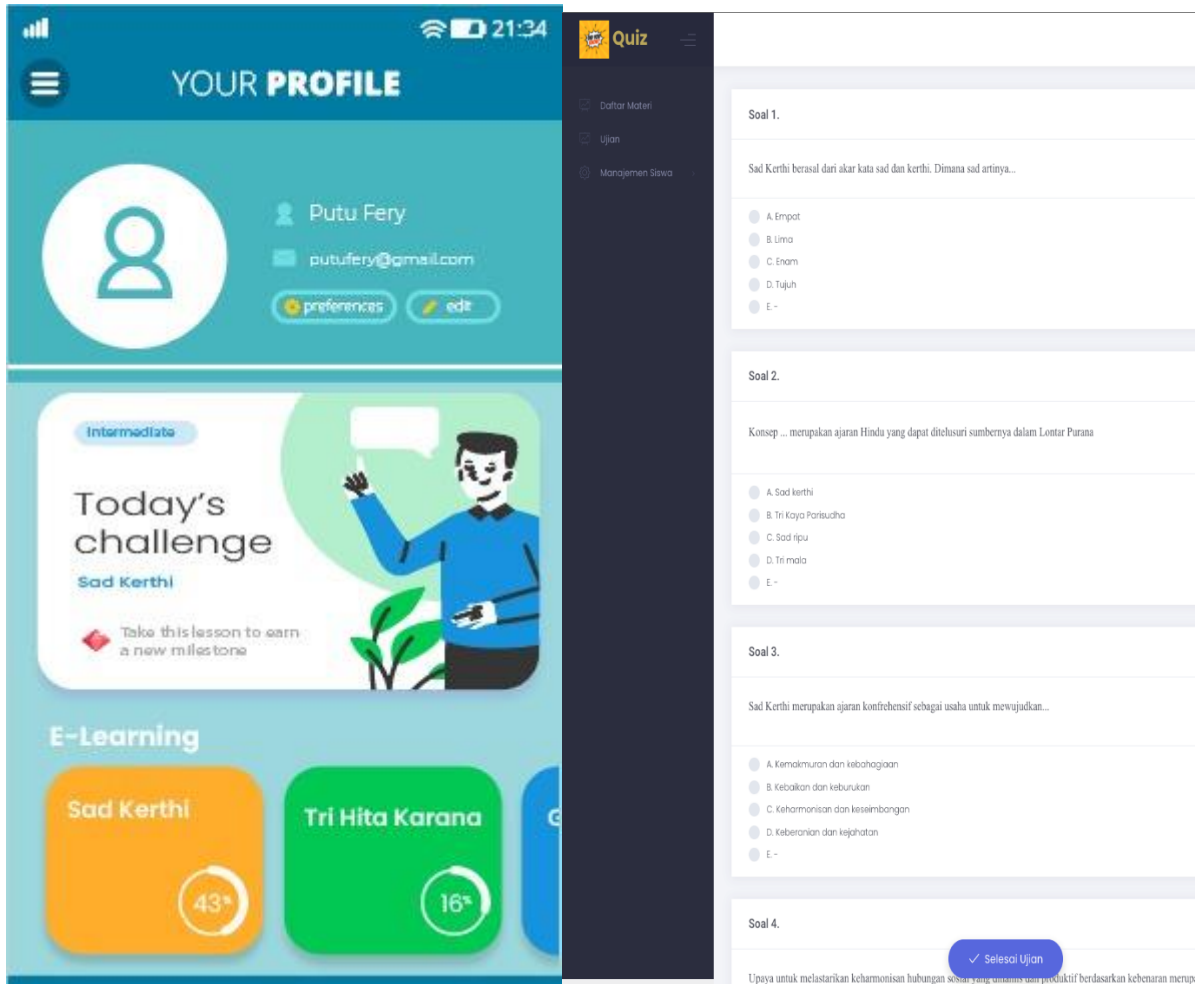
21:34

YOUR PROFILE

Putu Fery

putufery@gmail.com

preferences

edit

Intermediate

Today's challenge

Sad Kerthi

Take this lesson to earn a new milestone

E-Learning

Sad Kerthi

43%

Tri Hita Karana

16%

Quiz

Daftar Materi

Ujian

Manajemen Siswa

Soal 1.

Sad Kerthi berasal dari akar kata sad dan kerthi. Dimana sad artinya...

A. Empat
B. Lima
C. Enam
D. Tujuh
E. -

Soal 2.

Konsep ... merupakan ajaran Hindu yang dapat ditelusuri sumbernya dalam Lontar Purana

A. Sad kerthi
B. Tri Kaya Parisudha
C. Sad ripu
D. Tri mala
E. -

Soal 3.

Sad Kerthi merupakan ajaran konfrehensif sebagai usaha untuk mewujudkan...

A. Kemakmuran dan kebahagiaan
B. Kebaikan dan keburukan
C. Keharmonisan dan keseimbangan
D. Keberanian dan kejahatan
E. -

Soal 4.

Upaya untuk melastarikan keharmonisan hubungan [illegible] produktif berdasarkan kebenaran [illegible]

Selesai Ujian